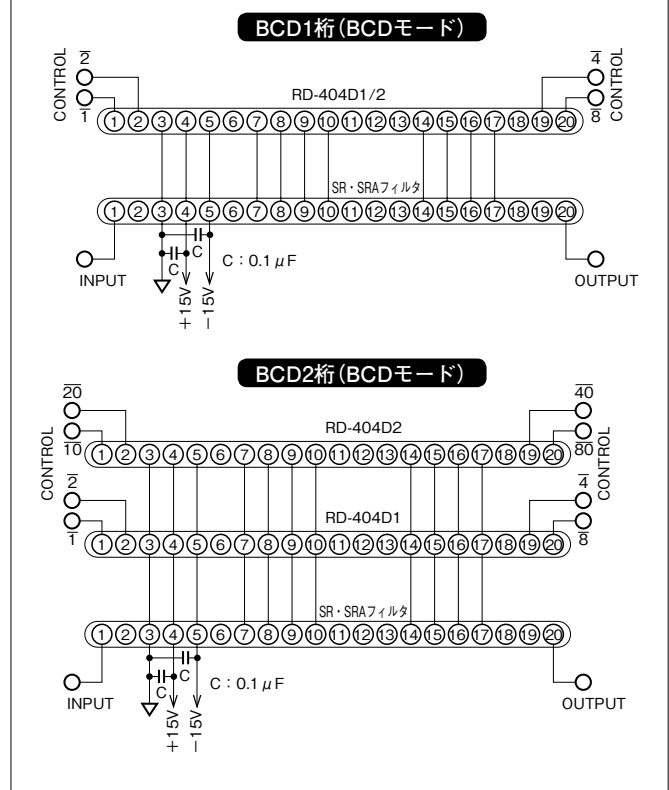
BCD1桁(BCDモード)

$\overline{2}$
CONTROL
$\overline{1}$

$\overline{4}$
CONTROL
$\overline{8}$

RD-404D1/2

① ② ③ ④ ⑤ ⑥ ⑦ ⑧ ⑨ ⑩ ⑪ ⑫ ⑬ ⑭ ⑮ ⑯ ⑰ ⑱ ⑲ ⑳

SR・SRAフィルタ

① ② ③ ④ ⑤ ⑥ ⑦ ⑧ ⑨ ⑩ ⑪ ⑫ ⑬ ⑭ ⑮ ⑯ ⑰ ⑱ ⑲ ⑳

C
C
C : 0.1 $\mu$F

INPUT
+15V
−15V
OUTPUT

BCD2桁(BCDモード)

$\overline{20}$
CONTROL
$\overline{10}$

$\overline{40}$
CONTROL
$\overline{80}$

RD-404D2

① ② ③ ④ ⑤ ⑥ ⑦ ⑧ ⑨ ⑩ ⑪ ⑫ ⑬ ⑭ ⑮ ⑯ ⑰ ⑱ ⑲ ⑳

$\overline{2}$
$\overline{1}$

$\overline{4}$
$\overline{8}$

RD-404D1

① ② ③ ④ ⑤ ⑥ ⑦ ⑧ ⑨ ⑩ ⑪ ⑫ ⑬ ⑭ ⑮ ⑯ ⑰ ⑱ ⑲ ⑳

SR・SRAフィルタ

① ② ③ ④ ⑤ ⑥ ⑦ ⑧ ⑨ ⑩ ⑪ ⑫ ⑬ ⑭ ⑮ ⑯ ⑰ ⑱ ⑲ ⑳

C
C
C : 0.1 $\mu$F

INPUT
+15V
−15V
OUTPUT